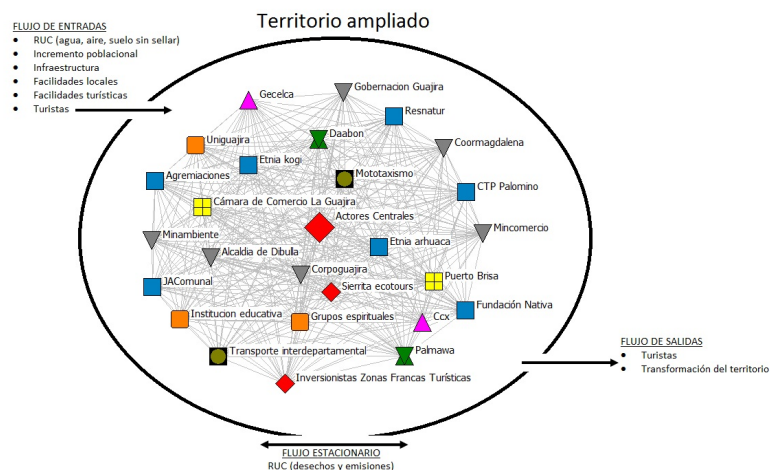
FLUJO DE ENTRADAS
- RUC (agua, aire, suelo sin sellar)
- Incremento poblacional
- Infraestructura
- Facilidades locales
- Facilidades turísticas
- Turistas

Territorio ampliado

Gecelca
Gobernacion Guajira
Resnatur
Uniguajira
Daabon
Etnia kogi
Coormagdalena
Agremiaciones
Mototaxismo
CTP Palomino
Cámara de Comercio La Guajira
Actores Centrales
Minambiente
Alcaldia de Dibula
Etnia arhuaca
Mincomercio
Corpoguajira
JACнедComunal
Puerto Brisa
Sierrita ecotours
Fundación Nativa
Institucion educativa
Grupos espirituales
Ccx
Transporte interdepartamental
Palmawa
Inversionistas Zonas Francas Turísticas

FLUJO DE SALIDAS
- Turistas
- Transformación del territorio

FLUJO ESTACIONARIO
RUC (desechos y emisiones)